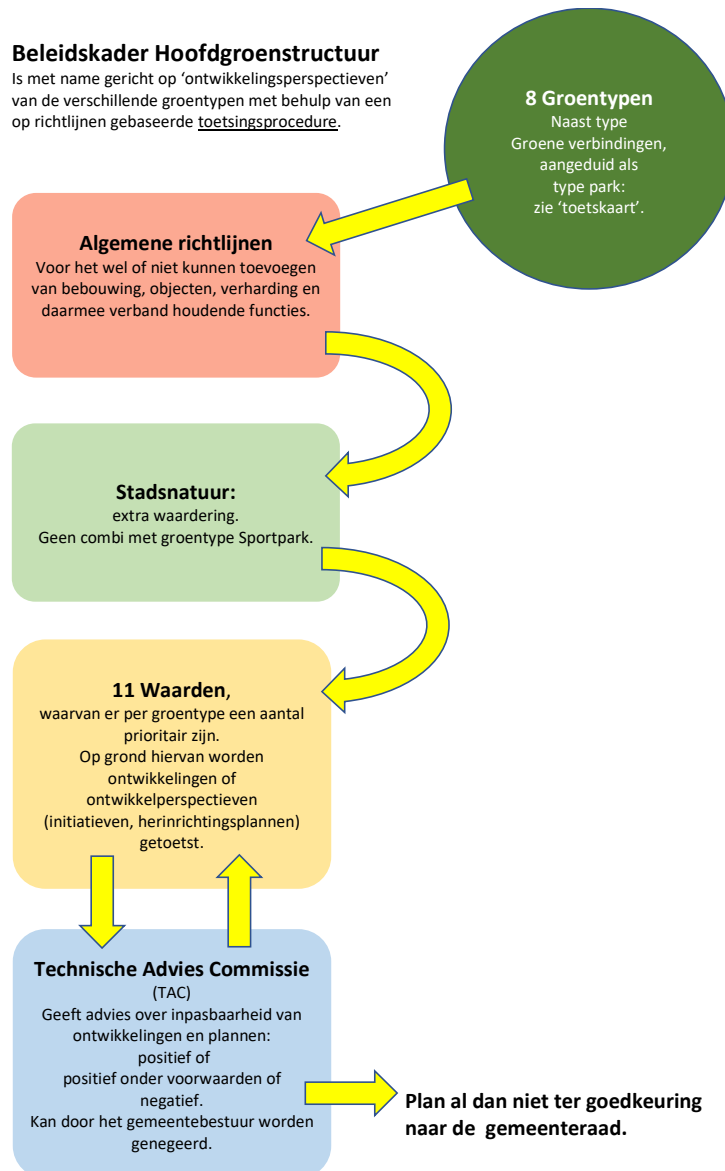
**Beleidskader Hoofdgroenstructuur**
Is met name gericht op 'ontwikkelingsperspectieven' van de verschillende groentypen met behulp van een op richtlijnen gebaseerde toetsingsprocedure.

**8 Groentypen**
Naast type Groene verbindingen, aangeduid als type park: zie 'toetskaart'.

**Algemene richtlijnen**
Voor het wel of niet kunnen toevoegen van bebouwing, objecten, verharding en daarmee verband houdende functies.

**Stadsnatuur:**
extra waardering.
Geen combi met groentype Sportpark.

**11 Waarden**,
waarvan er per groentype een aantal prioritair zijn.
Op grond hiervan worden ontwikkelingen of ontwikkelperspectieven (initiatieven, herinrichtingsplannen) getoetst.

**Technische Advies Commissie**
(TAC)
Geeft advies over inpasbaarheid van ontwikkelingen en plannen:
positief of
positief onder voorwaarden of
negatief.
Kan door het gemeentebestuur worden genegeerd.

**Plan al dan niet ter goedkeuring naar de gemeenteraad.**